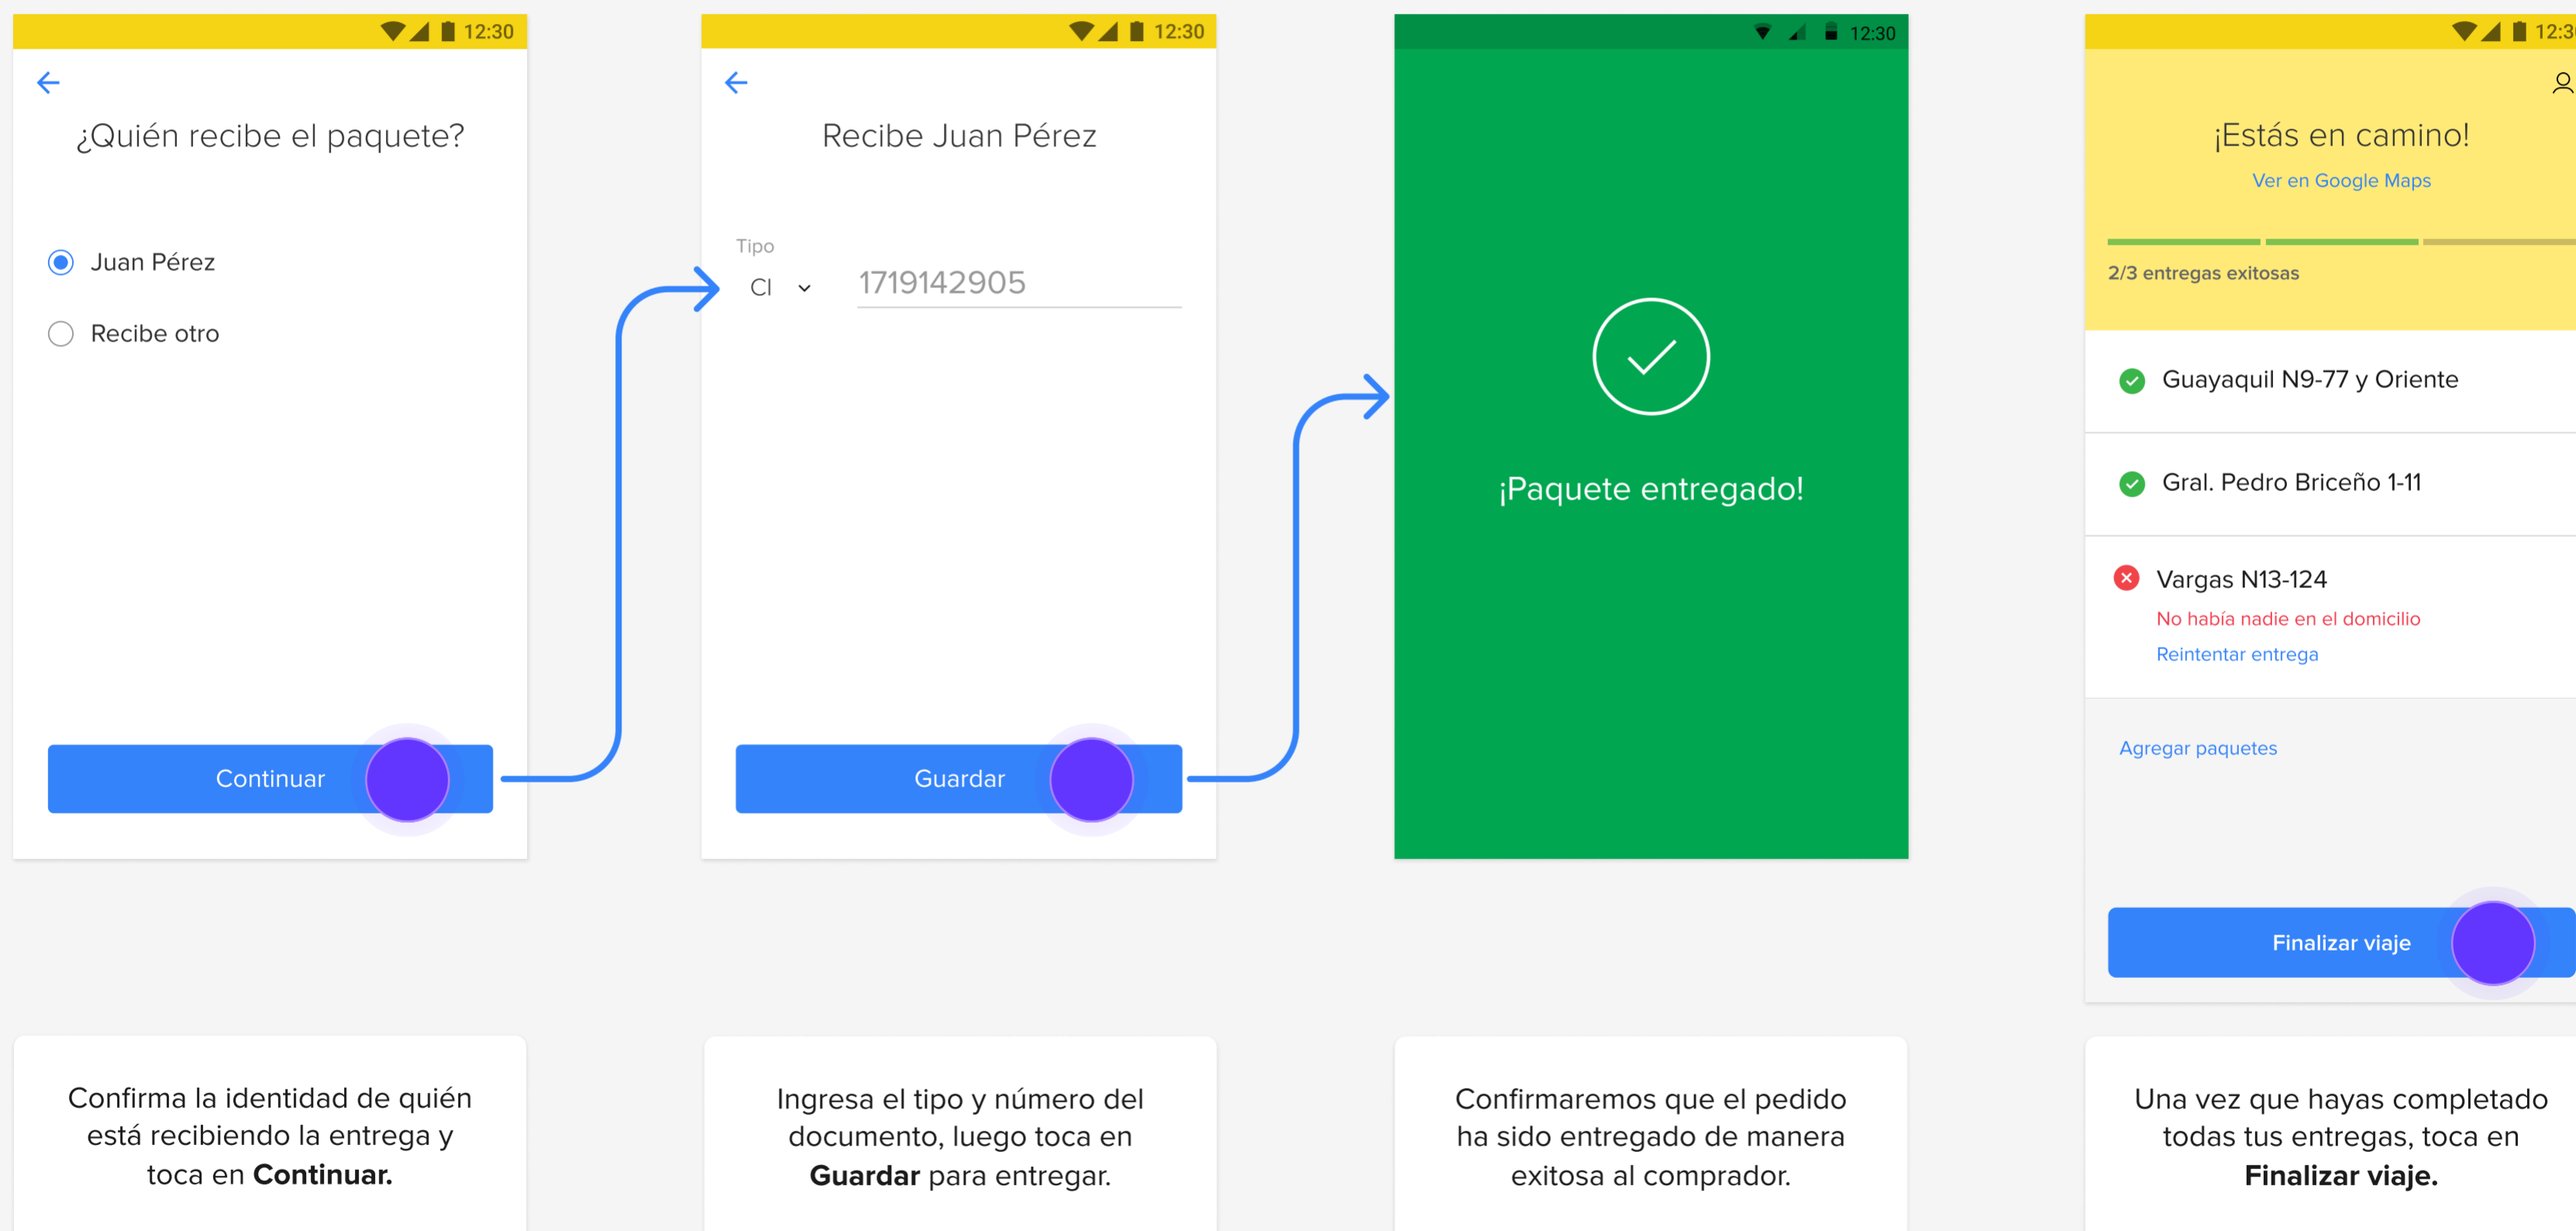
12:30

¿Quién recibe el paquete?

Juan Pérez

Recibe otro

Continuar

12:30

Recibe Juan Pérez

Tipo

CI

1719142905

Guardar

12:30

¡Paquete entregado!

12:3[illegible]

¡Estás en camino!

Ver en Google Maps

2/3 entregas exitosas

Guayaquil N9-77 y Oriente

Gral. Pedro Briceño 1-11

Vargas N13-124

No había nadie en el domicilio

Reintentar entrega

Agregar paquetes

Finalizar viaje

Confirma la identidad de quién está recibiendo la entrega y toca en **Continuar.**

Ingresa el tipo y número del documento, luego toca en **Guardar** para entregar.

Confirmaremos que el pedido ha sido entregado de manera exitosa al comprador.

Una vez que hayas completado todas tus entregas, toca en **Finalizar viaje.**